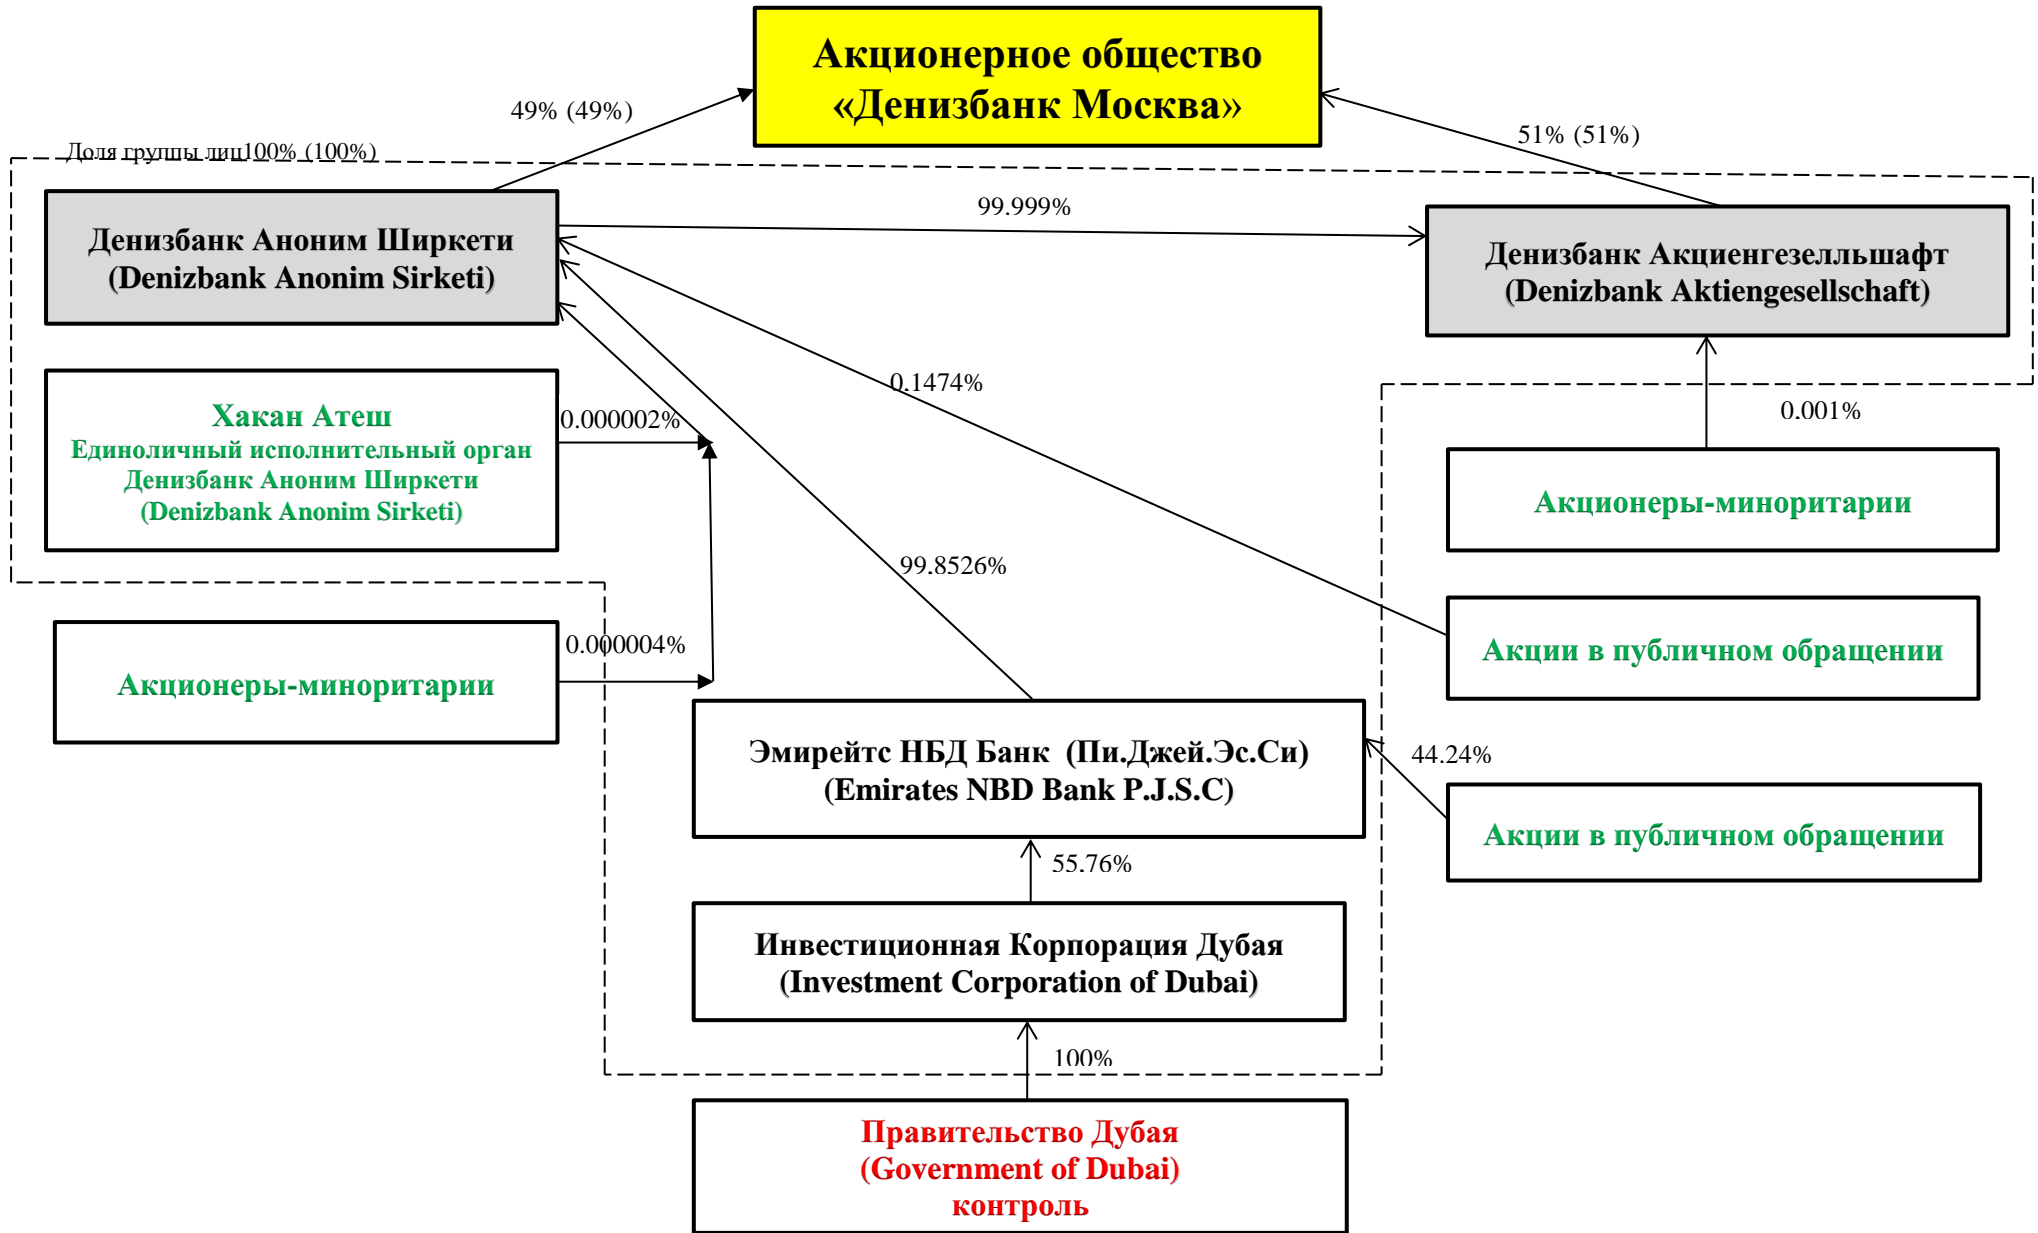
Акционерное общество «Денизбанк Москва»

49% (49%)

51% (51%)

Доля группы лиц 100% (100%)

Денизбанк Аноним Ширкети (Denizbank Anonim Sirketi)

99.999%

Денизбанк Акциенгезелльшафт (Denizbank Aktiengesellschaft)

0.1474%

Хакан Атеш
Единоличный исполнительный орган Денизбанк Аноним Ширкети (Denizbank Anonim Sirketi)

0.000002%

0.001%

Акционеры-миноритарии

99.8526%

Акционеры-миноритарии

0.000004%

Акции в публичном обращении

Эмирейтс НБД Банк (Пи.Джей.Эс.Си) (Emirates NBD Bank P.J.S.C)

44.24%

Акции в публичном обращении

55.76%

Инвестиционная Корпорация Дубая (Investment Corporation of Dubai)

100%

Правительство Дубая (Government of Dubai) контроль